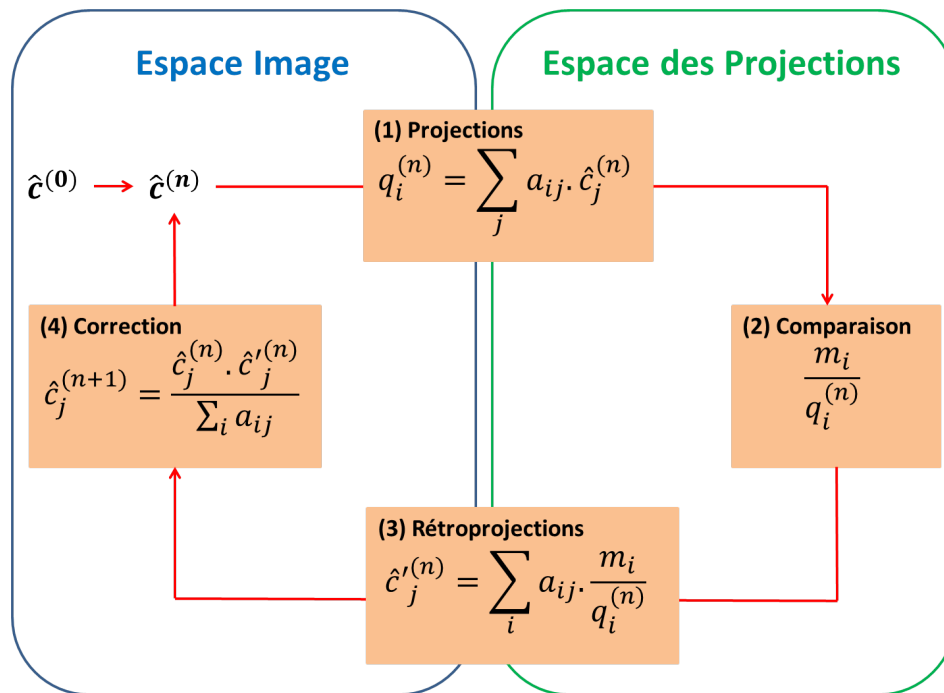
Espace Image

Espace des Projections

$\hat{c}^{(0)} \rightarrow \hat{c}^{(n)}$

(1) Projections
$q_i^{(n)} = \sum_j a_{ij} . \hat{c}_j^{(n)}$

(2) Comparaison
$\frac{m_i}{q_i^{(n)}}$

(3) Rétroprojections
$\hat{c}'^{(n)}_j = \sum_i a_{ij} . \frac{m_i}{q_i^{(n)}}$

(4) Correction
$\hat{c}_j^{(n+1)} = \frac{\hat{c}_j^{(n)} . \hat{c}'^{(n)}_j}{\sum_i a_{ij}}$